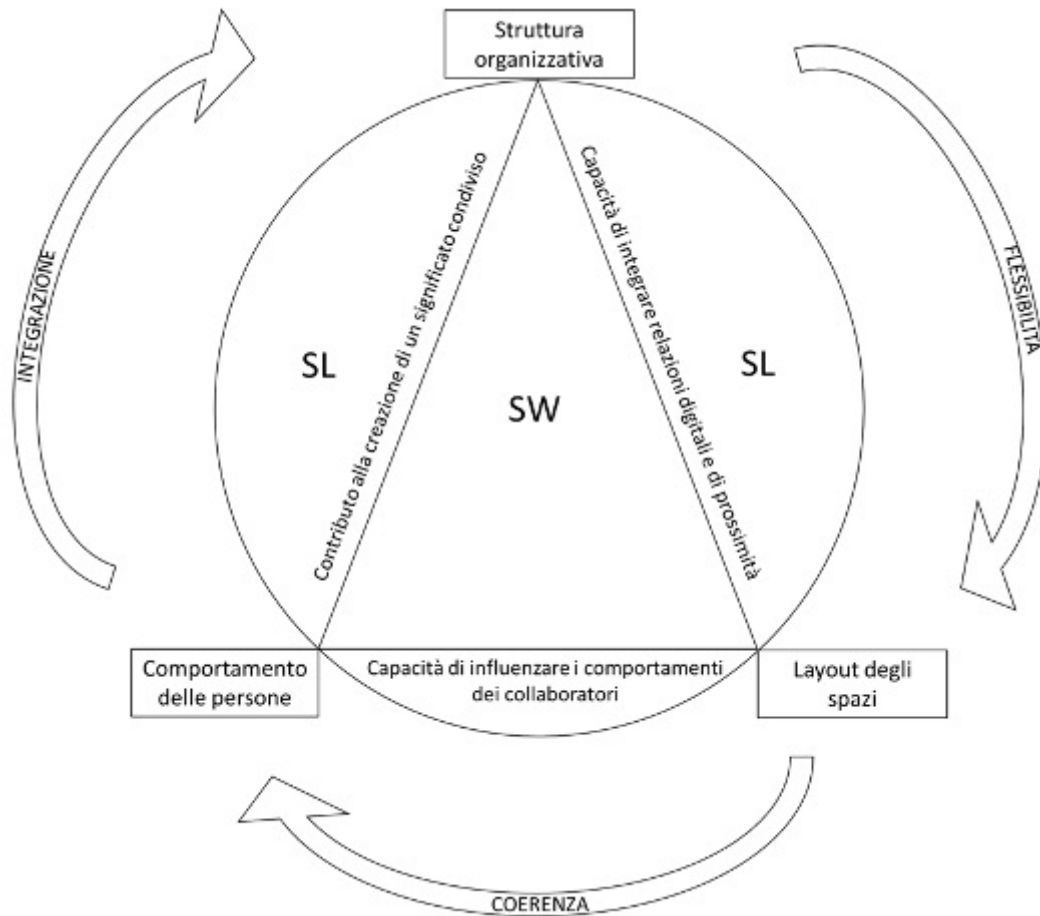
Struttura organizzativa

INTEGRAZIONE

FLESSIBILITÀ

Contributo alla creazione di un significato condiviso

Capacità di integrare relazioni digitali e di prossimità

SL

SW

SL

Comportamento delle persone

Capacità di influenzare i comportamenti dei collaboratori

Layout degli spazi

COERENZA